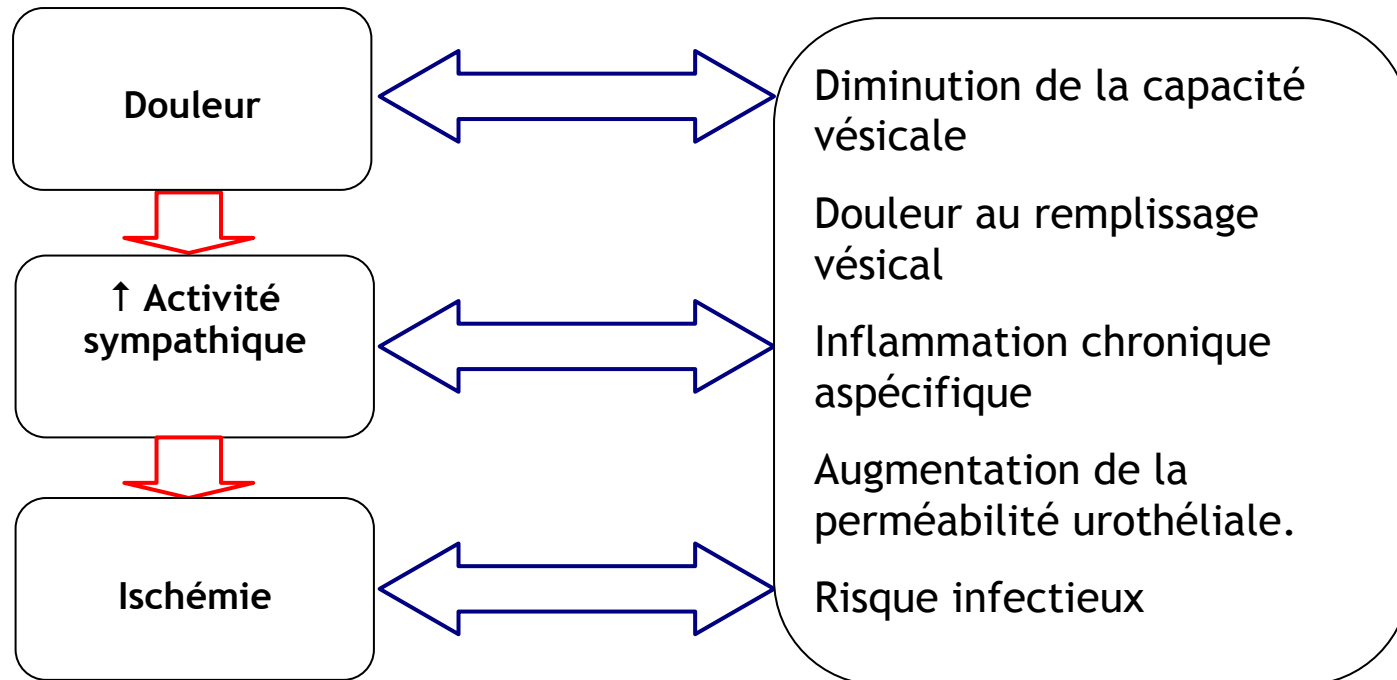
Douleur

↑ Activité sympathique

Ischémie

Diminution de la capacité vésicale

Douleur au remplissage vésical

Inflammation chronique aspécifique

Augmentation de la perméabilité urothéliale.

Risque infectieux